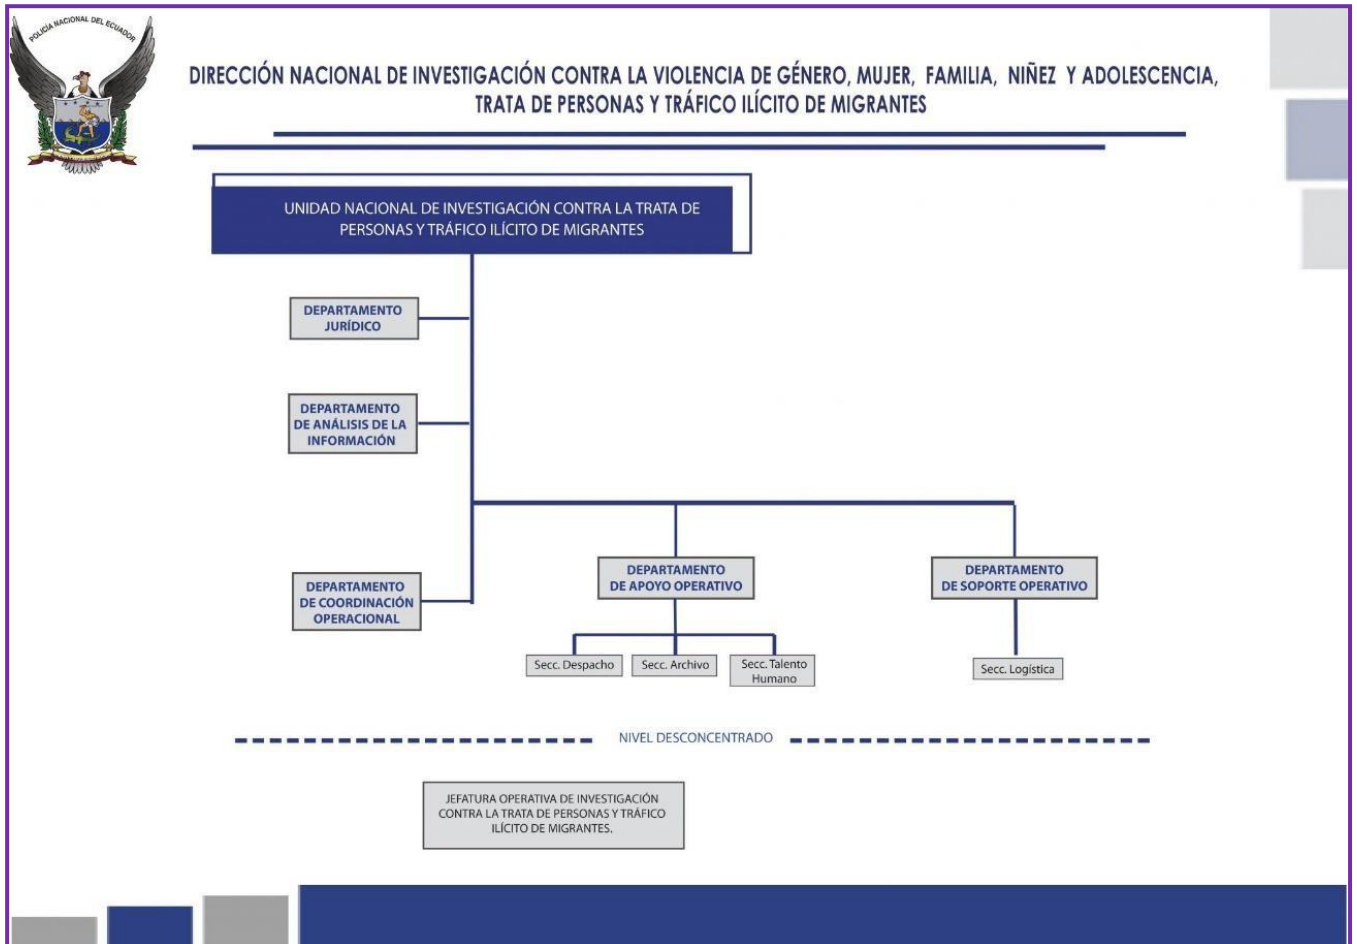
POLICÍA NACIONAL DEL ECUADOR

DIRECCIÓN NACIONAL DE INVESTIGACIÓN CONTRA LA VIOLENCIA DE GÉNERO, MUJER, FAMILIA, NIÑEZ Y ADOLESCENCIA, TRATA DE PERSONAS Y TRÁFICO ILÍCITO DE MIGRANTES

UNIDAD NACIONAL DE INVESTIGACIÓN CONTRA LA TRATA DE PERSONAS Y TRÁFICO ILÍCITO DE MIGRANTES

DEPARTAMENTO JURÍDICO

DEPARTAMENTO DE ANÁLISIS DE LA INFORMACIÓN

DEPARTAMENTO DE COORDINACIÓN OPERACIONAL

DEPARTAMENTO DE APOYO OPERATIVO

Secc. Despacho

Secc. Archivo

Secc. Talento Humano

DEPARTAMENTO DE SOPORTE OPERATIVO

Secc. Logística

NIVEL DESCONCENTRADO

JEFATURA OPERATIVA DE INVESTIGACIÓN CONTRA LA TRATA DE PERSONAS Y TRÁFICO ILÍCITO DE MIGRANTES.